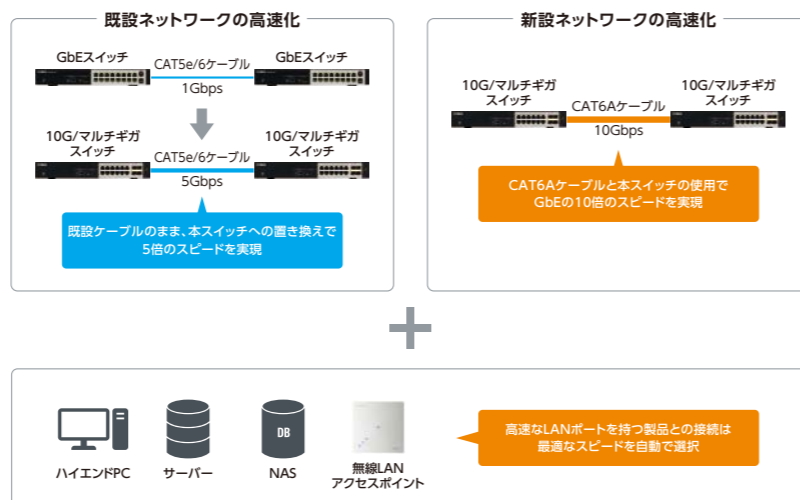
既設ネットワークの高速化

GbEスイッチ
CAT5e/6ケーブル
GbEスイッチ
1Gbps

10G/マルチギガスイッチ
CAT5e/6ケーブル
10G/マルチギガスイッチ
5Gbps

既設ケーブルのまま、本スイッチへの置き換えで5倍のスピードを実現

新設ネットワークの高速化

10G/マルチギガスイッチ
CAT6Aケーブル
10G/マルチギガスイッチ
10Gbps

CAT6Aケーブルと本スイッチの使用でGbEの10倍のスピードを実現

+

ハイエンドPC
サーバー
DB
NAS
無線LANアクセスポイント

高速なLANポートを持つ製品との接続は最適なスピードを自動で選択